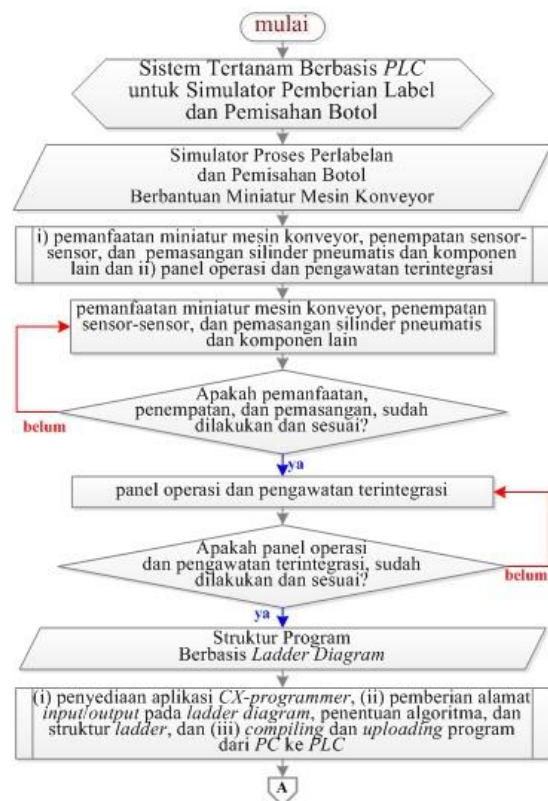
mulai

Sistem Tertanam Berbasis *PLC* untuk Simulator Pemberian Label dan Pemisahan Botol

Simulator Proses Perlabelan dan Pemisahan Botol Berbantuan Miniatur Mesin Konveyor

i) pemanfaatan miniatur mesin konveyor, penempatan sensor-sensor, dan pemasangan silinder pneumatis dan komponen lain dan ii) panel operasi dan pengawatan terintegrasi

pemanfaatan miniatur mesin konveyor, penempatan sensor-sensor, dan pemasangan silinder pneumatis dan komponen lain

Apakah pemanfaatan, penempatan, dan pemasangan, sudah dilakukan dan sesuai?

belum

ya

panel operasi dan pengawatan terintegrasi

Apakah panel operasi dan pengawatan terintegrasi, sudah dilakukan dan sesuai?

belum

ya

Struktur Program Berbasis *Ladder Diagram*

(i) penyediaan aplikasi *CX-programmer*, (ii) pemberian alamat *input/output* pada *ladder diagram*, penentuan algoritma, dan struktur *ladder*, dan (iii) *compiling* dan *uploading* program dari *PC* ke *PLC*

A